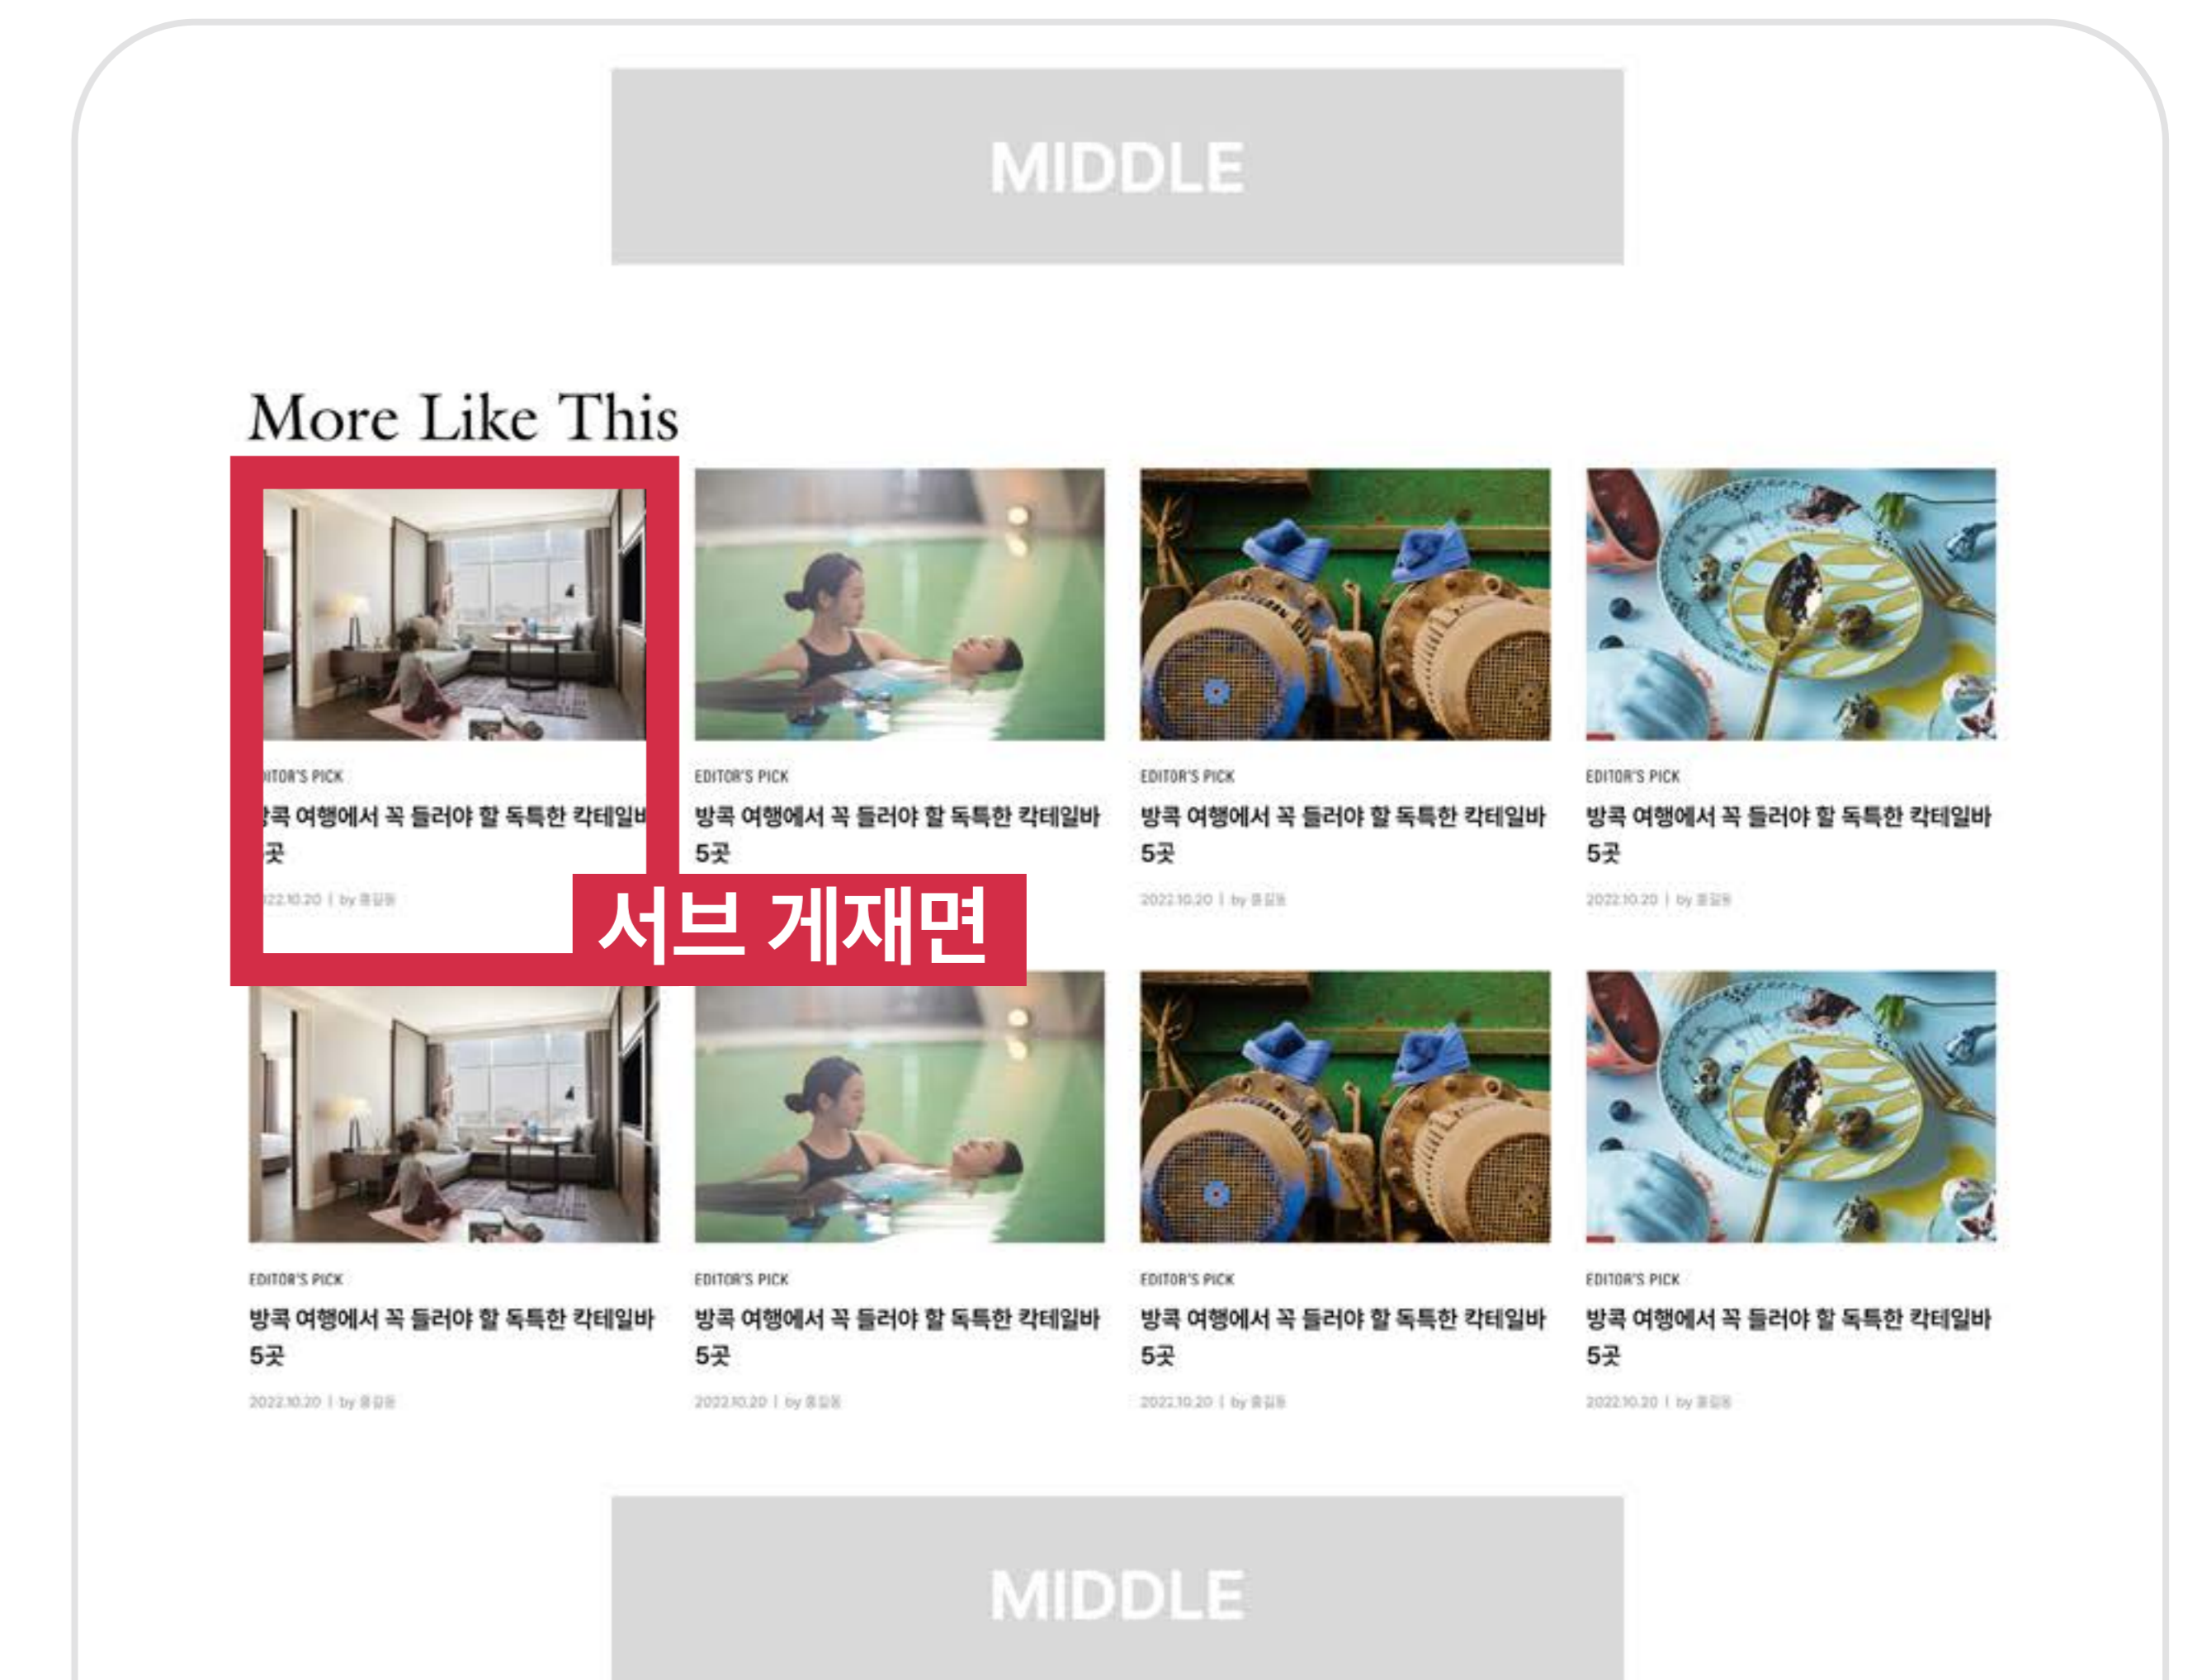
MIDDLE

More Like This

ITOR'S PICK
방콕 여행에서 꼭 들러야 할 독특한 칵테일바 5곳
2022.10.20 | by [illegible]

서브 게재면

EDITOR'S PICK
방콕 여행에서 꼭 들러야 할 독특한 칵테일바 5곳
2022.10.20 | by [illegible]

EDITOR'S PICK
방콕 여행에서 꼭 들러야 할 독특한 칵테일바 5곳
2022.10.20 | by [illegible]

EDITOR'S PICK
방콕 여행에서 꼭 들러야 할 독특한 칵테일바 5곳
2022.10.20 | by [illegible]

EDITOR'S PICK
방콕 여행에서 꼭 들러야 할 독특한 칵테일바 5곳
2022.10.20 | by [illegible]

EDITOR'S PICK
방콕 여행에서 꼭 들러야 할 독특한 칵테일바 5곳
2022.10.20 | by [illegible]

EDITOR'S PICK
방콕 여행에서 꼭 들러야 할 독특한 칵테일바 5곳
2022.10.20 | by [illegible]

EDITOR'S PICK
방콕 여행에서 꼭 들러야 할 독특한 칵테일바 5곳
2022.10.20 | by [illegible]

MIDDLE